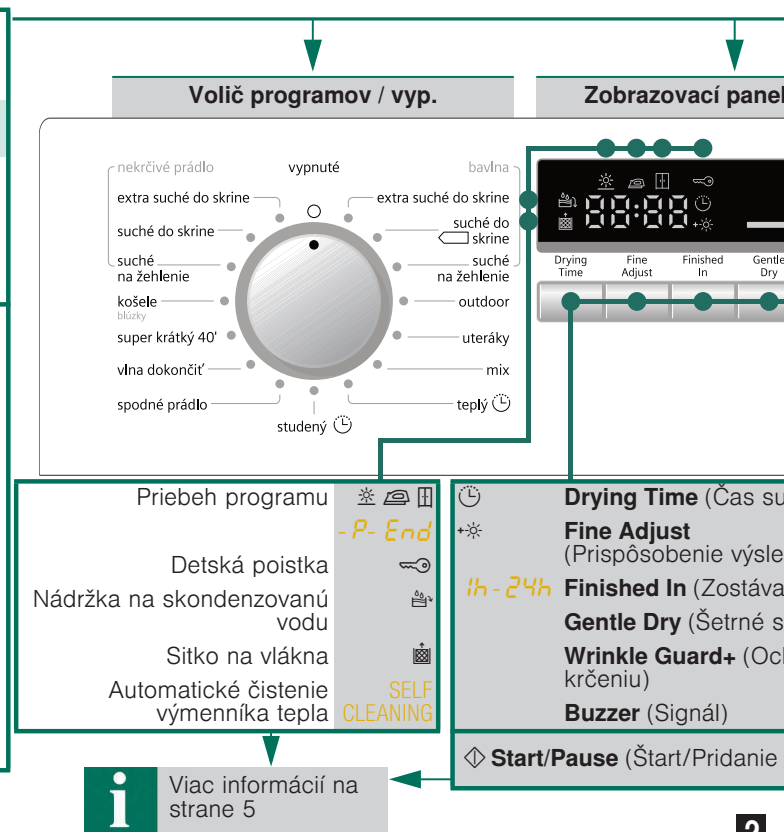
Volič programov / vyp.

Zobrazovací panel

nekrčivé prádlo
vypnuté
bavlna
extra suché do skrine
extra suché do skrine
suché do skrine
suché do skrine
suché na žehlenie
suché na žehlenie
košele blúzky
outdoor
super krátký 40'
uteráky
vlna dokončiť
mix
spodné prádlo
teplý
studený

Drying Time
Fine Adjust
Finished In
Gentle Dry

Priebeh programu
-P- End
Detská poistka
Nádržka na skondenzovanú vodu
Sitko na vlákna
Automatické čistenie výmenníka tepla
SELF CLEANING

Drying Time (Čas su
Fine Adjust (Prispôsobenie výsle
1h-24h Finished In (Zostáva
Gentle Dry (Šetrné s
Wrinkle Guard+ (Ocl krčeniu)
Buzzer (Signál)

Start/Pause (Štart/Pridanie

Viac informácií na strane 5

2